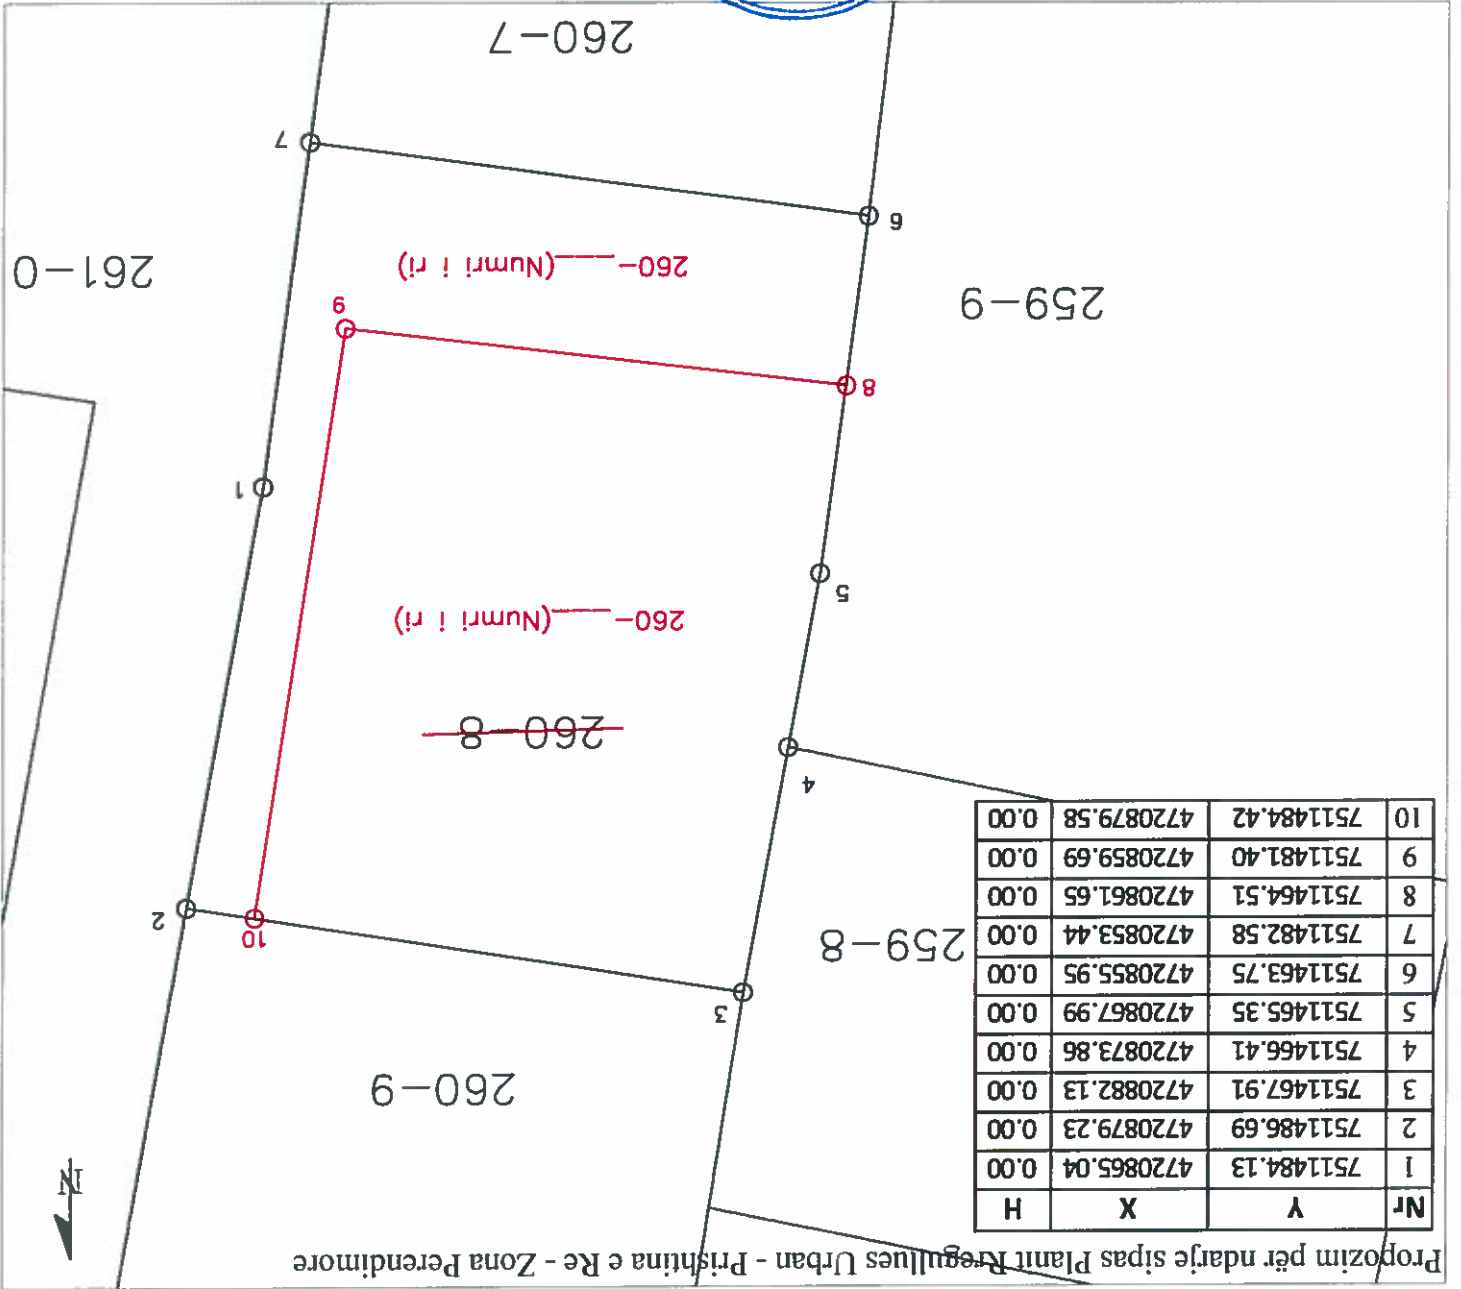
Propozim për ndarje sipas Planit Rregullues Urban - Prishtina e Re - Zona Perendimore

| Nr | Y | X | H |
|---|---|---|---|
| 1 | 7511484.13 | 4720865.04 | 0.00 |
| 2 | 7511486.69 | 4720879.23 | 0.00 |
| 3 | 7511467.91 | 4720882.13 | 0.00 |
| 4 | 7511466.41 | 4720873.86 | 0.00 |
| 5 | 7511465.35 | 4720867.99 | 0.00 |
| 6 | 7511463.75 | 4720855.95 | 0.00 |
| 7 | 7511482.58 | 4720853.44 | 0.00 |
| 8 | 7511464.51 | 4720861.65 | 0.00 |
| 9 | 7511481.40 | 4720859.69 | 0.00 |
| 10 | 7511484.42 | 4720879.58 | 0.00 |

260-7

7

6

261-0

260-___(Numri i ri)

9

259-9

8

1

5

260-___(Numri i ri)

260-8

4

2

10

259-8

3

260-9

N